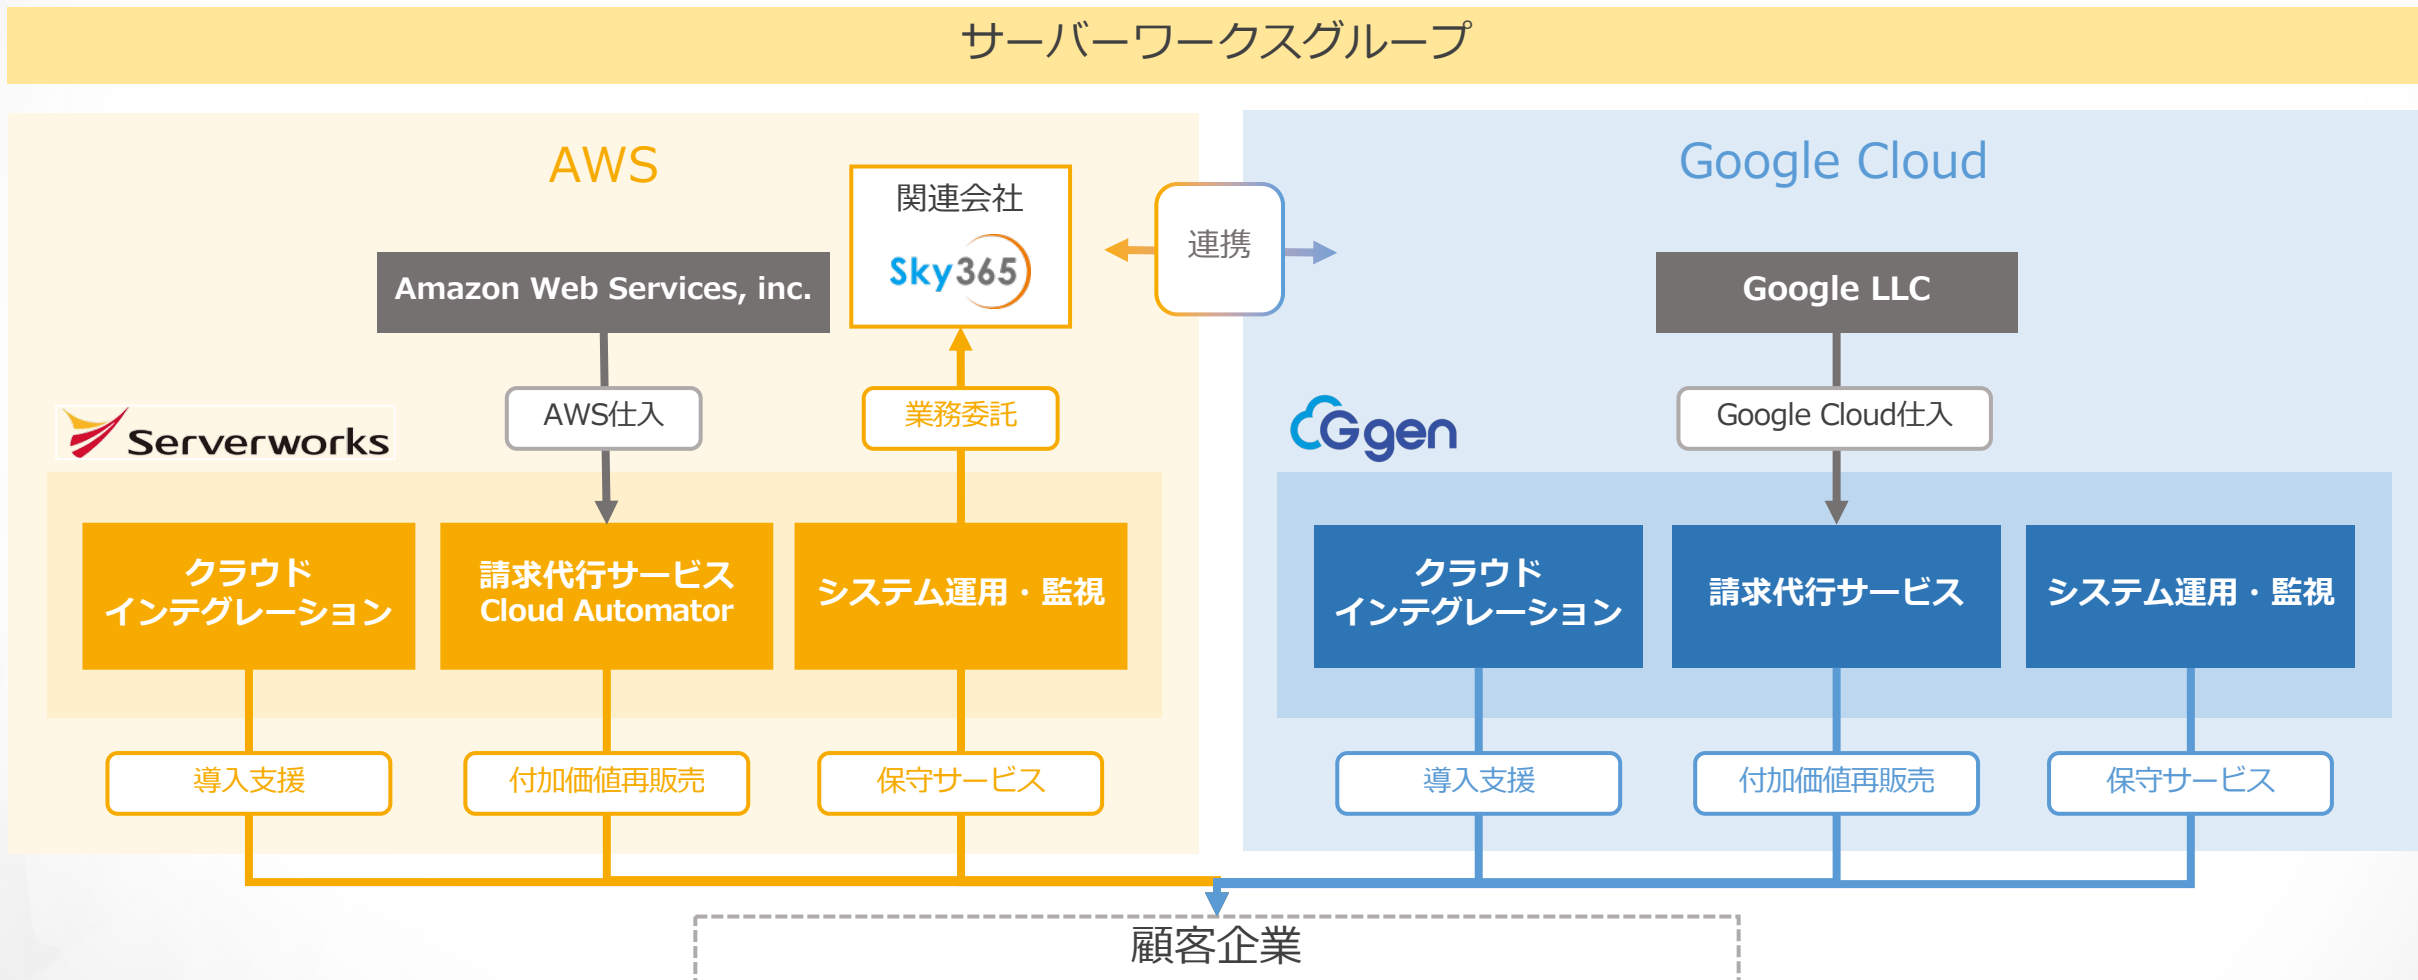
サーバーワークスグループ

AWS

関連会社

Sky365

連携

Google Cloud

Amazon Web Services, inc.

Google LLC

AWS仕入

業務委託

Google Cloud仕入

Serverworks

G-gen

クラウド インテグレーション

請求代行サービス Cloud Automator

システム運用・監視

クラウド インテグレーション

請求代行サービス

システム運用・監視

導入支援

付加価値再販売

保守サービス

導入支援

付加価値再販売

保守サービス

顧客企業